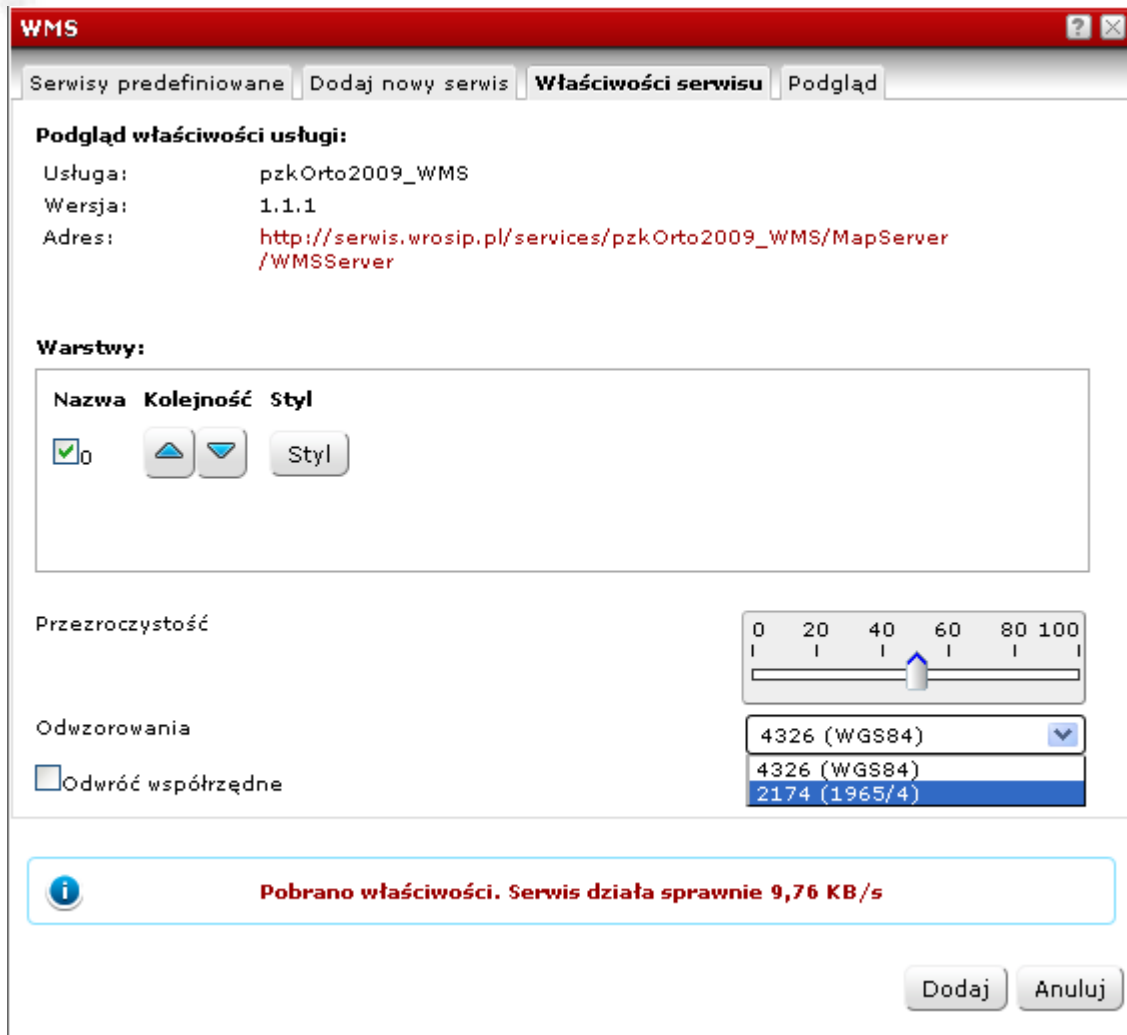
WMS

?

Serwisy predefiniowane | Dodaj nowy serwis | Właściwości serwisu | Podgląd

Podgląd właściwości usługi:

Usługa: pzkOrto2009_WMS
Wersja: 1.1.1
Adres: http://serwis.wrosip.pl/services/pzkOrto2009_WMS/MapServer/WMSServer

Warstwy:

Nazwa Kolejność Styl
0 Styl

Przezroczystość

0 20 40 60 80 100

Odwzorowania

4326 (WGS84)
4326 (WGS84)
2174 (1965/4)

Odwróć współrzędne

Pobrano właściwości. Serwis działa sprawnie 9,76 KB/s

Dodaj Anuluj